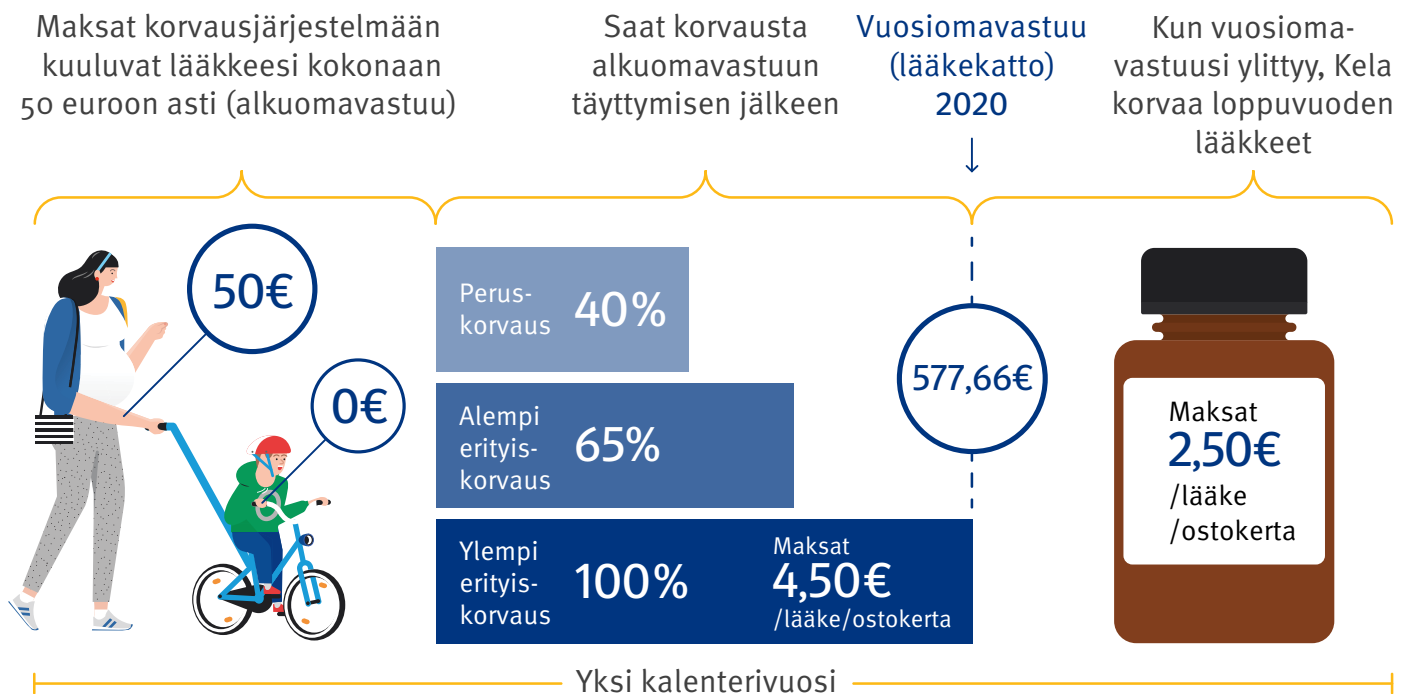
Maksat korvausjärjestelmään kuuluvat lääkkeesi kokonaan 50 euroon asti (alkuomavastuu)

Saat korvausta alkuomavastuun täyttymisen jälkeen

Vuosiomavastuu (lääkekatto) 2020

Kun vuosiomavastuusi ylittyy, Kela korvaa loppuvuoden lääkkeet

50€

0€

Peruskorvaus 40%

Alempi erityiskorvaus 65%

Ylempi erityiskorvaus 100%

Maksat 4,50€ /lääke/ostokerta

577,66€

Maksat 2,50€ /lääke /ostokerta

Yksi kalenterivuosi